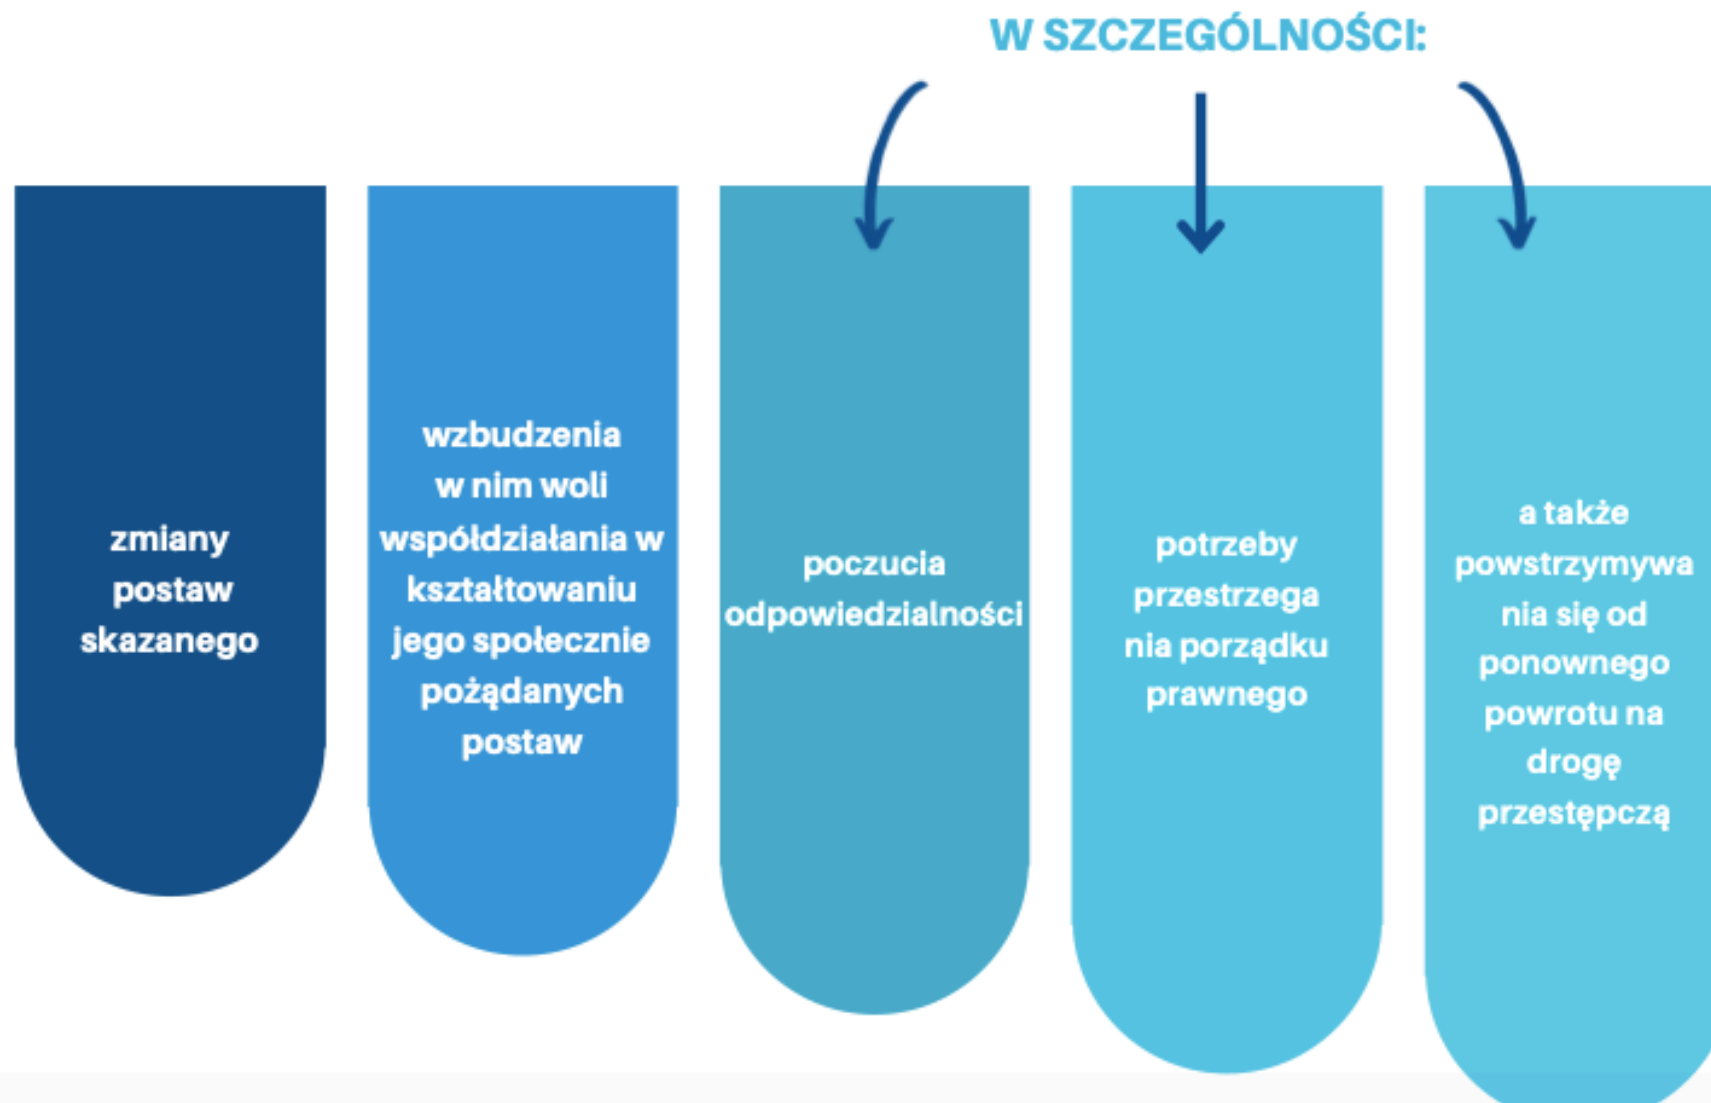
W SZCZEGÓLNOŚCI:

zmiany postaw skazanego

wzbudzenia w nim woli współdziałania w kształtowaniu jego społecznie pożądanych postaw

poczucia odpowiedzialności

potrzeby przestrzega nia porządku prawnego

a także powstrzymywa nia się od ponownego powrotu na drogę przestępczą